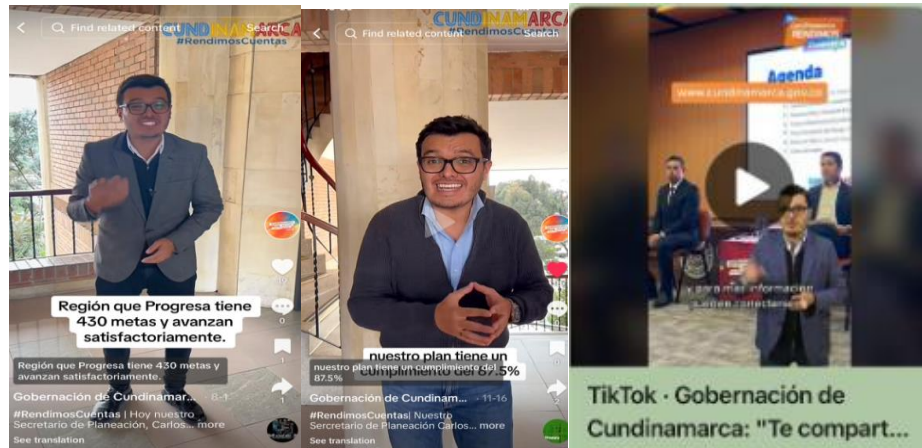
Find related content Search
CUNDINAMARCA
#RendimosCuentas

Región que Progresa tiene 430 metas y avanzan satisfactoriamente.

Región que Progresa tiene 430 metas y avanzan satisfactoriamente.

Gobernación de Cundinam... · 8-1
#RendimosCuentas | Hoy nuestro Secretario de Planeación, Carlos... more
See translation

Find related content Search
CUNDINAMARCA
#RendimosCuentas

nuestro plan tiene un cumplimiento del 87.5%

nuestro plan tiene un cumplimiento del 87.5%

Gobernación de Cundinam... · 11-16
#RendimosCuentas| Nuestro Secretario de Planeación Carlos... more
See translation

RENDIMOS CUENTAS
Agenda
www.cundinamarca.gov.co

TikTok · Gobernación de Cundinamarca: "Te compart...